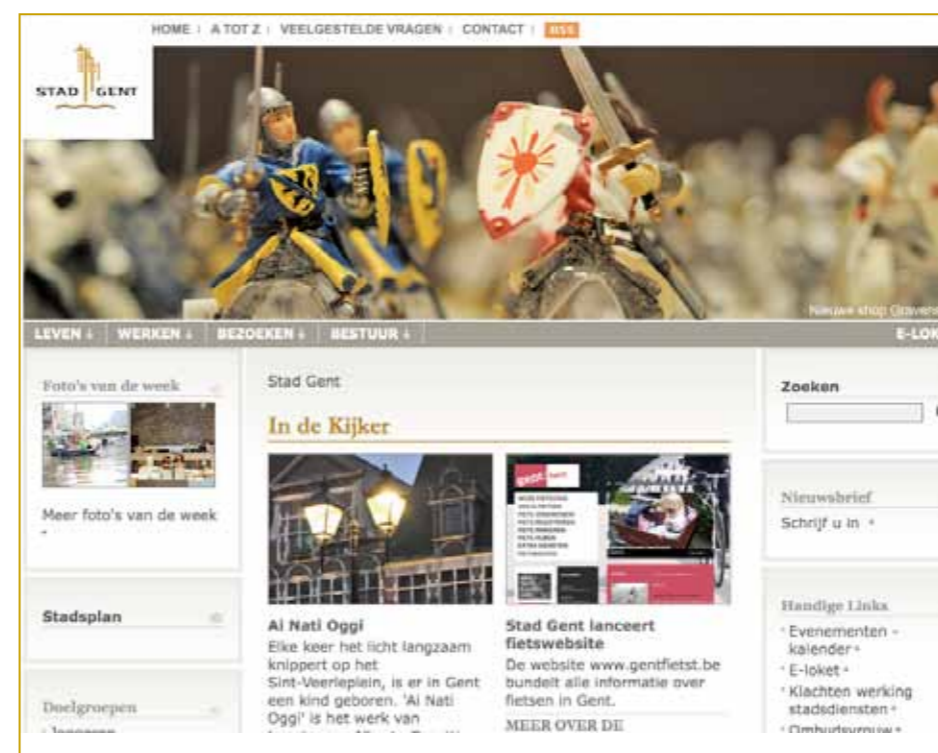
HOME | A TOT Z | VEELGESTELDE VRAGEN | CONTACT | RSS

STAD GENT

Nieuwe shop Gravens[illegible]

LEVEN ↓ | WERKEN ↓ | BEZOEKEN ↓ | BESTUUR ↓

E-LOK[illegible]

Foto's van de week

Meer foto's van de week

Stadsplan

Doelgroepen

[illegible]

Stad Gent

In de Kijker

Ai Nati Oggi

Elke keer het licht langzaam knippert op het Sint-Veerleplein, is er in Gent een kind geboren. 'Ai Nati Oggi' is het werk van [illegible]

Stad Gent lanceert fietswebsite

De website www.gentfietst.be bundelt alle informatie over fietsen in Gent.

MEER OVER DE

Zoeken

Nieuwsbrief

Schrijf u in

Handige Links

Evenementen - kalender

E-loket

Klachten werking stadsdiensten

Ombudsvrouw